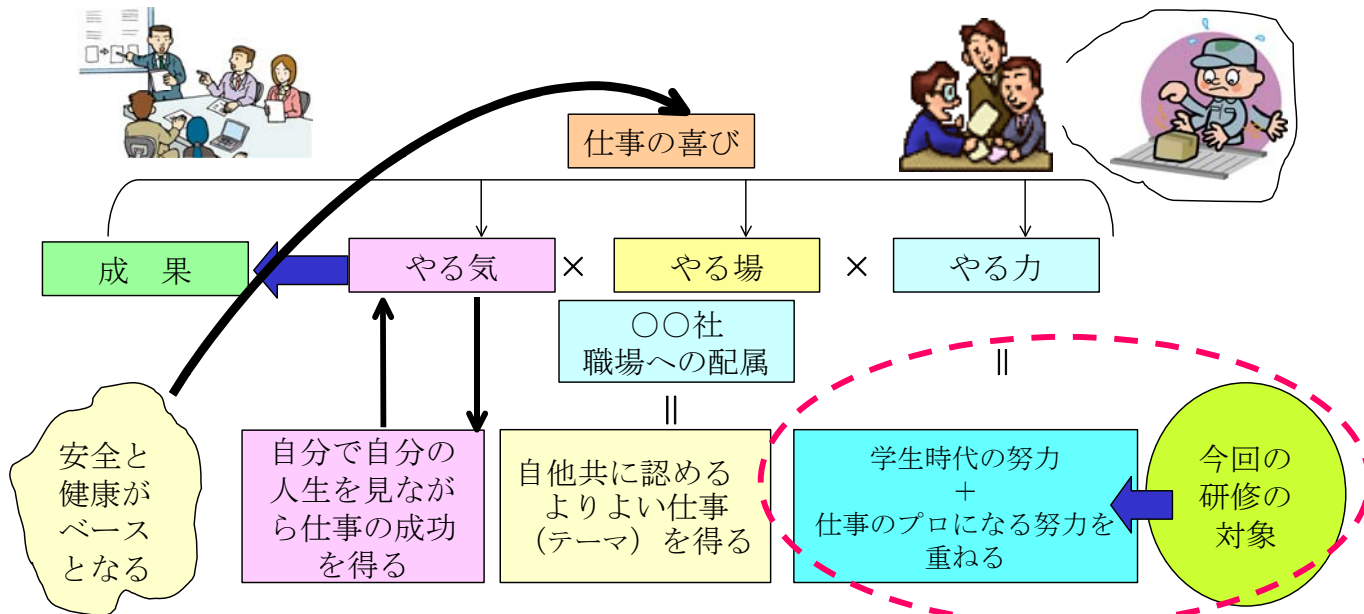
仕事の喜び

成　果

やる気 × やる場 × やる力

○○社
職場への配属

||

||

安全と
健康が
ベース
となる

自分で自分の
人生を見なが
ら仕事の成功
を得る

自他共に認める
よりよい仕事
（テーマ）を得る

学生時代の努力
＋
仕事のプロになる努力を
重ねる

今回の
研修の
対象